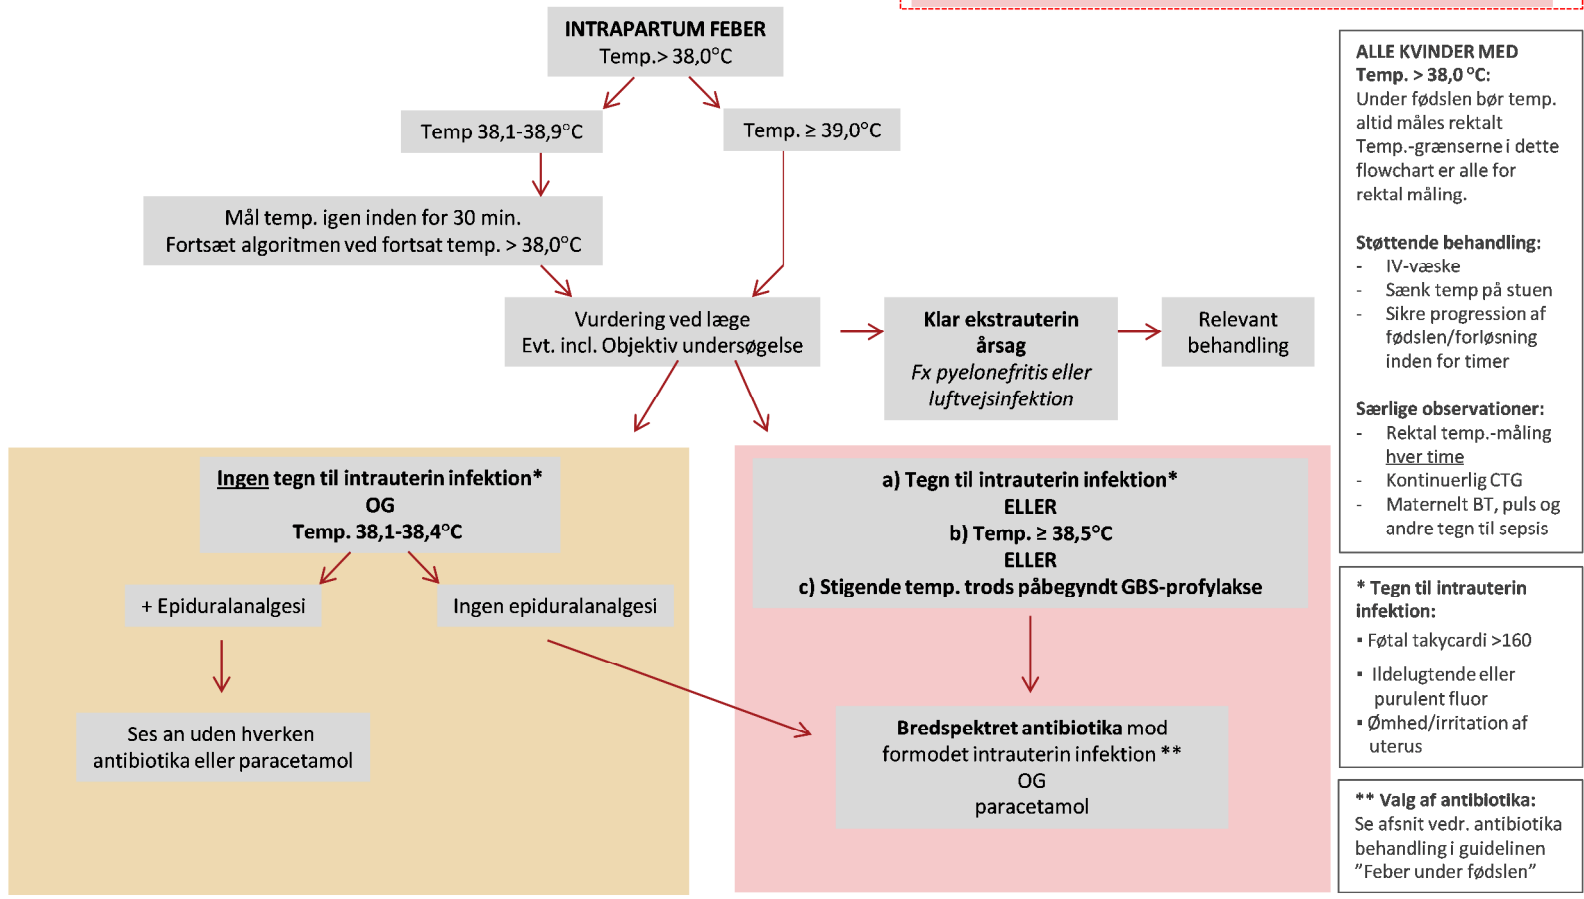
**INTRAPARTUM FEBER**
Temp.> 38,0°C

Temp 38,1-38,9°C

Temp. ≥ 39,0°C

Mål temp. igen inden for 30 min.
Fortsæt algoritmen ved fortsat temp. > 38,0°C

Vurdering ved læge
Evt. incl. Objektiv undersøgelse

**Klar ekstrauterin årsag**
*Fx pyelonefritis eller luftvejsinfektion*

Relevant behandling

**Ingen tegn til intrauterin infektion***
**OG**
**Temp. 38,1-38,4°C**

+ Epiduralanalgesi

Ingen epiduralanalgesi

Ses an uden hverken antibiotika eller paracetamol

**a) Tegn til intrauterin infektion***
**ELLER**
**b) Temp. ≥ 38,5°C**
**ELLER**
**c) Stigende temp. trods påbegyndt GBS-profylakse**

**Bredspektret antibiotika** mod formodet intrauterin infektion **
OG
paracetamol

**ALLE KVINDER MED Temp. > 38,0 °C:**
Under fødslen bør temp. altid måles rektalt
Temp.-grænserne i dette flowchart er alle for rektal måling.

**Støttende behandling:**
- IV-væske
- Sænk temp på stuen
- Sikre progression af fødslen/forløsning inden for timer

**Særlige observationer:**
- Rektal temp.-måling hver time
- Kontinuerlig CTG
- Maternelt BT, puls og andre tegn til sepsis

**\* Tegn til intrauterin infektion:**
▪ Føtal takycardi >160
▪ Ildelugtende eller purulent fluor
▪ Ømhed/irritation af uterus

**\*\* Valg af antibiotika:**
Se afsnit vedr. antibiotika behandling i guidelinen "Feber under fødslen"